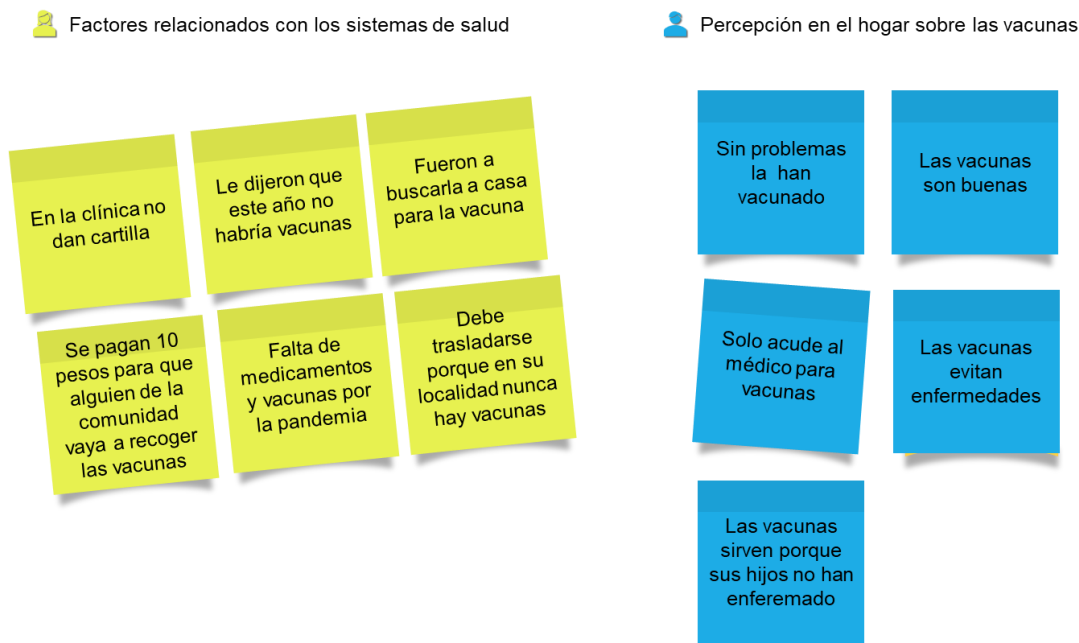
Factores relacionados con los sistemas de salud

En la clínica no dan cartilla

Le dijeron que este año no habría vacunas

Fueron a buscarla a casa para la vacuna

Se pagan 10 pesos para que alguien de la comunidad vaya a recoger las vacunas

Falta de medicamentos y vacunas por la pandemia

Debe trasladarse porque en su localidad nunca hay vacunas

Percepción en el hogar sobre las vacunas

Sin problemas la han vacunado

Las vacunas son buenas

Solo acude al médico para vacunas

Las vacunas evitan enfermedades

Las vacunas sirven porque sus hijos no han enferemado